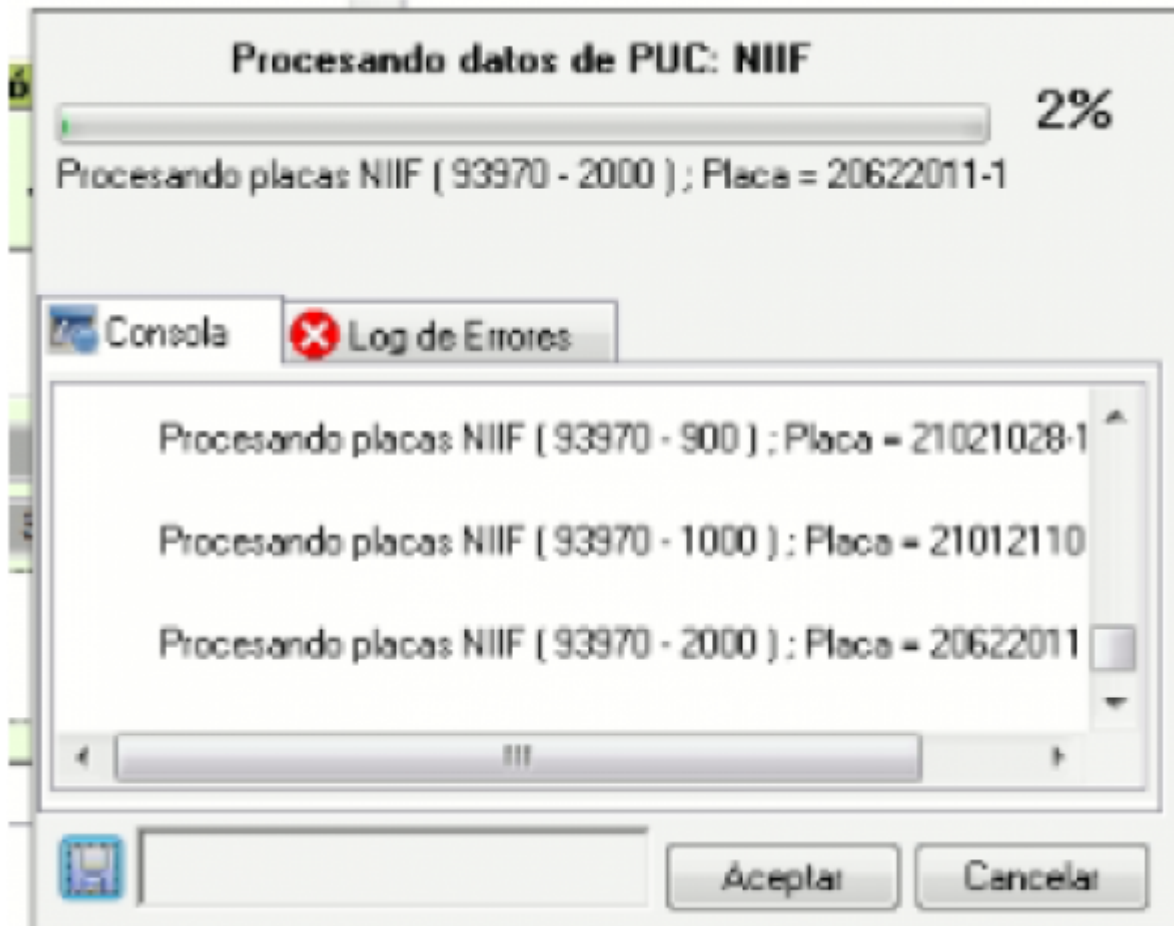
Procesando datos de PUC: NIIF

2%

Procesando placas NIIF ( 93970 - 2000 ) ; Placa = 20622011-1

Consola

Log de Errores

Procesando placas NIIF ( 93970 - 900 ) ; Placa = 21021028-1

Procesando placas NIIF ( 93970 - 1000 ) ; Placa = 21012110

Procesando placas NIIF ( 93970 - 2000 ) ; Placa = 20622011

Aceptar

Cancelar